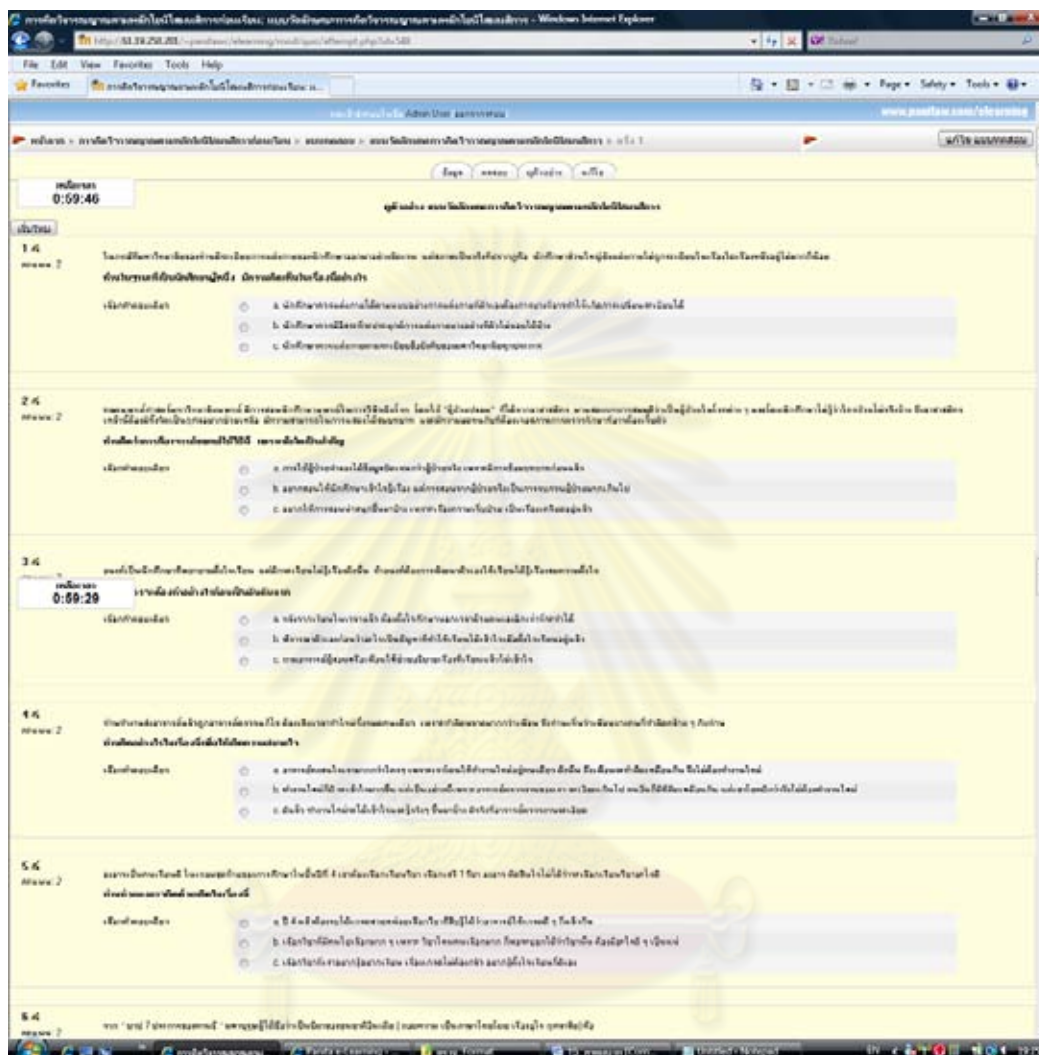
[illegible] - Windows Internet Explorer

http://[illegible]

File Edit View Favorites Tools Help

Favorites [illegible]

Page Safety Tools

Admin User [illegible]

www.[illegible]/elearning

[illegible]

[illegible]

เหลือเวลา
0:59:46

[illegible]

1
คะแนน 2

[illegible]

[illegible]

a. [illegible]
b. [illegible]
c. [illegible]

2
คะแนน 2

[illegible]

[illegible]

a. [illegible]
b. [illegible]
c. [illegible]

3

เหลือเวลา
0:59:29

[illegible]

a. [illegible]
b. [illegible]
c. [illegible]

4
คะแนน 2

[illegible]

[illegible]

a. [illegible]
b. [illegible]
c. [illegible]

5
คะแนน 2

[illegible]

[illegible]

a. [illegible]
b. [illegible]
c. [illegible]

6
คะแนน 2

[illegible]